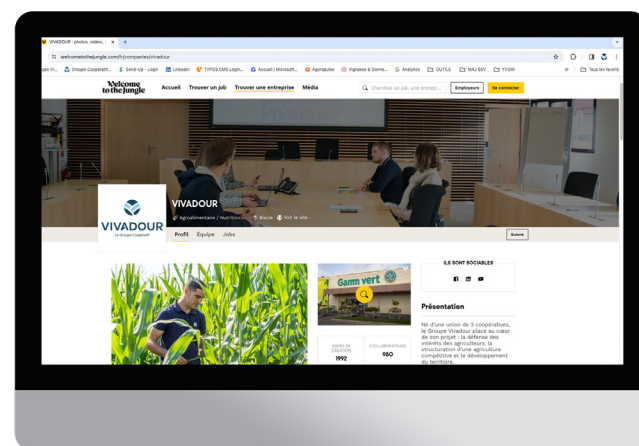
VIVADOUR - photos, vidéo... ×

welcometothejungle.com/fr/companies/vivadour

Groupe Coopératif... Send-Up - Login LinkedIn TYPO3 CMS Login... Accueil | Microsoft... Agorapulse Vignasse & Donne... Analytics OUTILS MAJ BSV YVDR Tous les favoris

Welcome to the jungle Accueil Trouver un job Trouver une entreprise Média Chercher un job, une entrepr... Employeurs Se connecter

VIVADOUR
Le Groupe Coopératif

VIVADOUR
Agroalimentaire / Nutrition Riscle Voir le site

Profil Équipe Jobs

Suivre

Gamm vert

ANNÉE DE CRÉATION
1992

COLLABORATEURS
980

ILS SONT SOCIABLES

Présentation

Né d'une union de 3 coopératives, le Groupe Vivadour place au cœur de son projet : la défense des intérêts des agriculteurs, la structuration d'une agriculture compétitive et le développement du territoire.